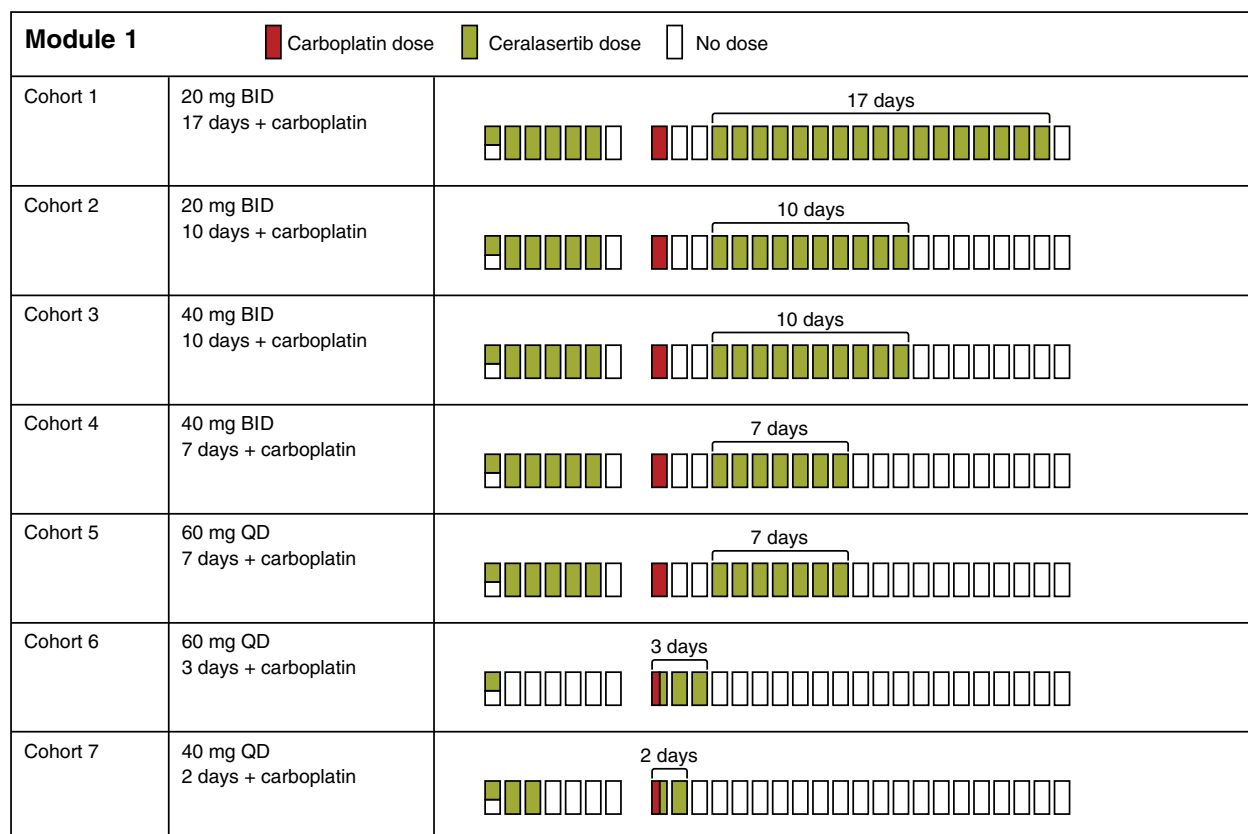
| Module 1 | | Carboplatin dose Ceralasertib dose No dose |
|---|---|---|
| Cohort 1 | 20 mg BID<br>17 days + carboplatin | 17 days |
| Cohort 2 | 20 mg BID<br>10 days + carboplatin | 10 days |
| Cohort 3 | 40 mg BID<br>10 days + carboplatin | 10 days |
| Cohort 4 | 40 mg BID<br>7 days + carboplatin | 7 days |
| Cohort 5 | 60 mg QD<br>7 days + carboplatin | 7 days |
| Cohort 6 | 60 mg QD<br>3 days + carboplatin | 3 days |
| Cohort 7 | 40 mg QD<br>2 days + carboplatin | 2 days |